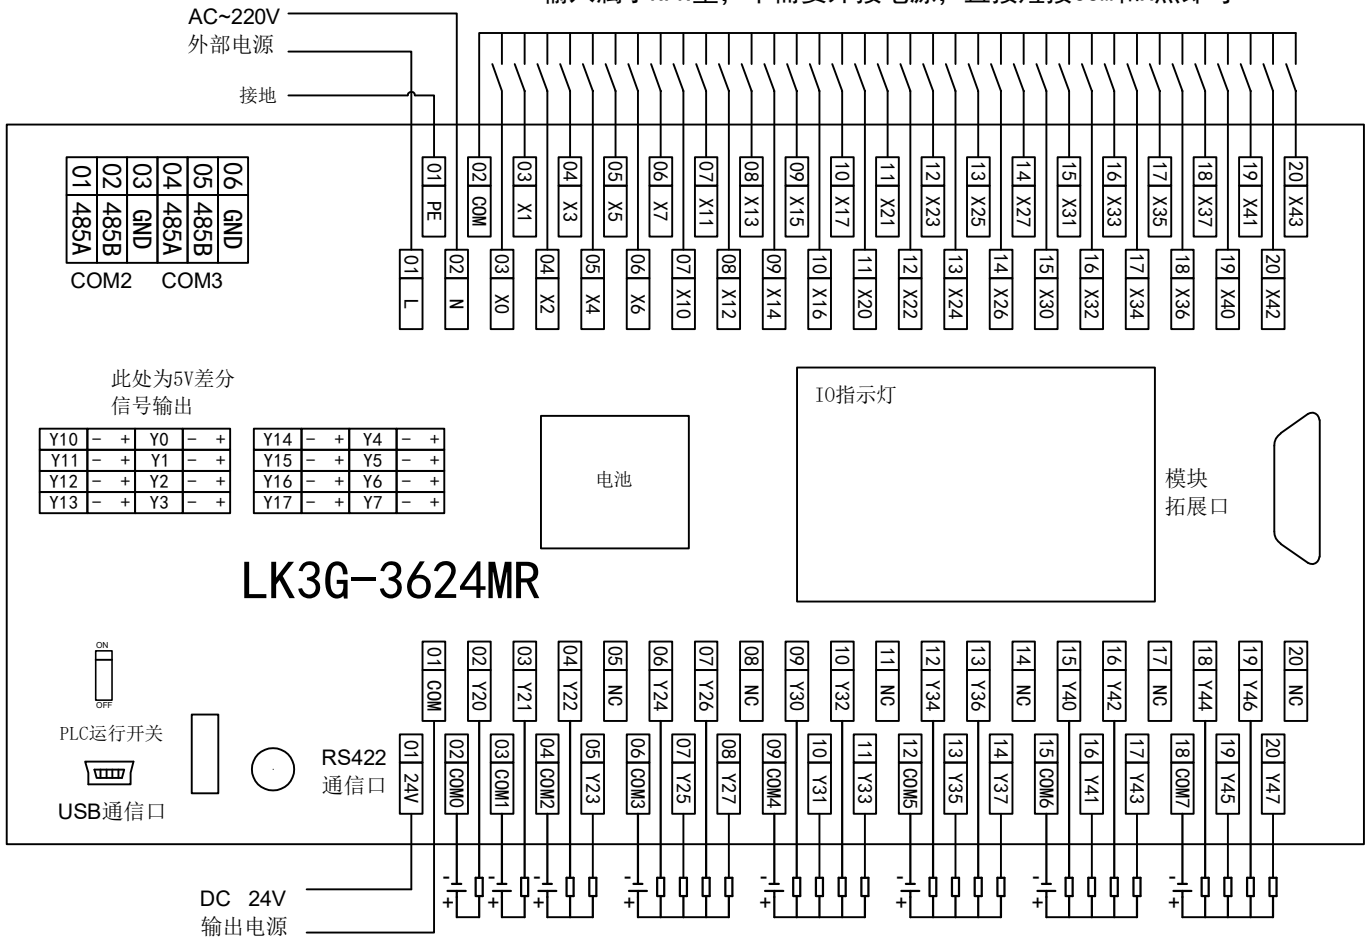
输入端子NPN型，不需要外接电源，直接短接COM和点即可

AC~220V
外部电源
接地

| 01 O1 | 02 | 03 | 04 | 05 | 06 |
|---|---|---|---|---|---|
| 485A | 485B | GND | 485A | 485B | GND |

COM2 COM3

01 PE 02 COM 03 X1 04 X3 05 X5 06 X7 07 X11 08 X13 09 X15 10 X17 11 X21 12 X23 13 X25 14 X27 15 X31 16 X33 17 X35 18 X37 19 X41 20 X43

01 L 02 N 03 X0 04 X2 05 X4 06 X6 07 X10 08 X12 09 X14 10 X16 11 X20 12 X22 13 X24 14 X26 15 X30 16 X32 17 X34 18 X36 19 X40 20 X42

此处为5V差分信号输出

| Y10 | − | + | Y0 | − | + |
|---|---|---|---|---|---|
| Y11 | − | + | Y1 | − | + |
| Y12 | − | + | Y2 | − | + |
| Y13 | − | + | Y3 | − | + |

| Y14 | − | + | Y4 | − | + |
|---|---|---|---|---|---|
| Y15 | − | + | Y5 | − | + |
| Y16 | − | + | Y6 | − | + |
| Y17 | − | + | Y7 | − | + |

电池

IO指示灯

模块
拓展口

LK3G-3624MR

ON
OFF
PLC运行开关
USB通信口

RS422
通信口

01 COM 02 Y20 03 Y21 04 Y22 05 NC 06 Y24 07 Y26 08 NC 09 Y30 10 Y32 11 NC 12 Y34 13 Y36 14 NC 15 Y40 16 Y42 17 NC 18 Y44 19 Y46 20 NC

01 24V 02 COM0 03 COM1 04 COM2 05 Y23 06 COM3 07 Y25 08 Y27 09 COM4 10 Y31 11 Y33 12 COM5 13 Y35 14 Y37 15 COM6 16 Y41 17 Y43 18 COM7 19 Y45 20 Y47

DC 24V
输出电源